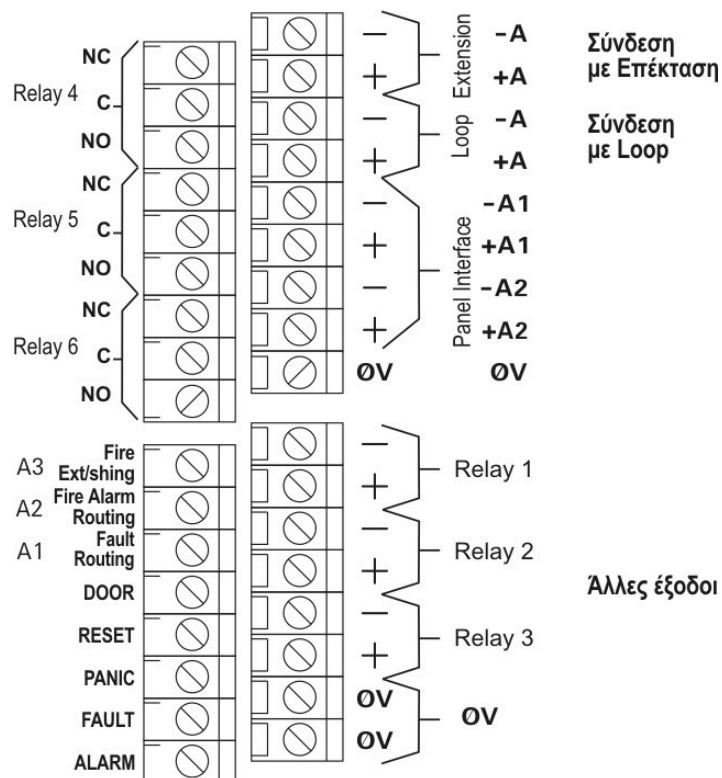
NC
Relay 4 C
NO
NC
Relay 5 C
NO
NC
Relay 6 C
NO

—
+
—
+
—
+
—
+
ØV

Extension
Loop
Panel Interface

-A
+A
-A
+A
-A1
+A1
-A2
+A2
ØV

Σύνδεση με Επέκταση

Σύνδεση με Loop

A3 Fire Ext/shing
A2 Fire Alarm Routing
A1 Fault Routing
DOOR
RESET
PANIC
FAULT
ALARM

—
+
—
+
—
+
ØV
ØV

Relay 1
Relay 2
Relay 3
ØV

Άλλες έξοδοι